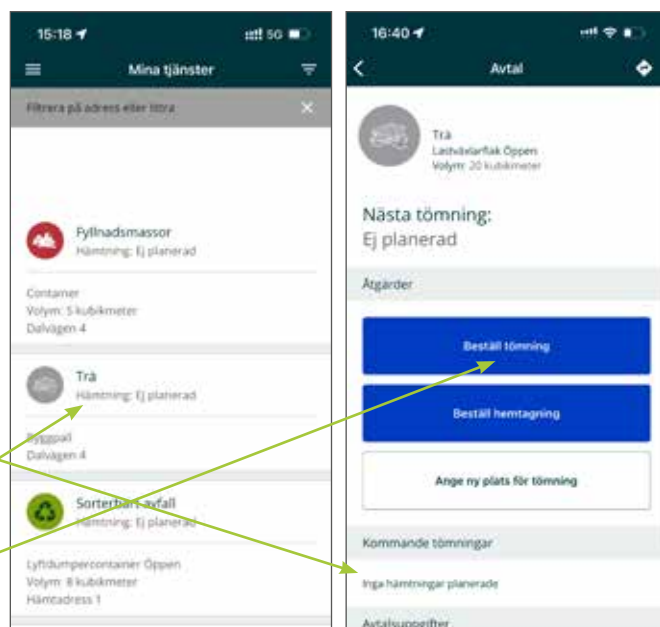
15:18 5G

Mina tjänster

Filtrera på adress eller littra

Fyllnadsmassor
Hämtning: Ej planerad

Container
Volym: 5 kubikmeter
Dalvägen 4

Trä
Hämtning: Ej planerad

Byggpall
Dalvägen 4

Sorterbart avfall
Hämtning: Ej planerad

Lyftdumpercontainer Öppen
Volym: 8 kubikmeter
Hämtadress 1

16:40

Avtal

Trä
Lastväxlarflak Öppen
Volym: 20 kubikmeter

Nästa tömning:
Ej planerad

Åtgärder

Beställ tömning

Beställ hemtagning

Ange ny plats för tömning

Kommande tömningar

Inga hämtningar planerade

Avtalsuppgifter